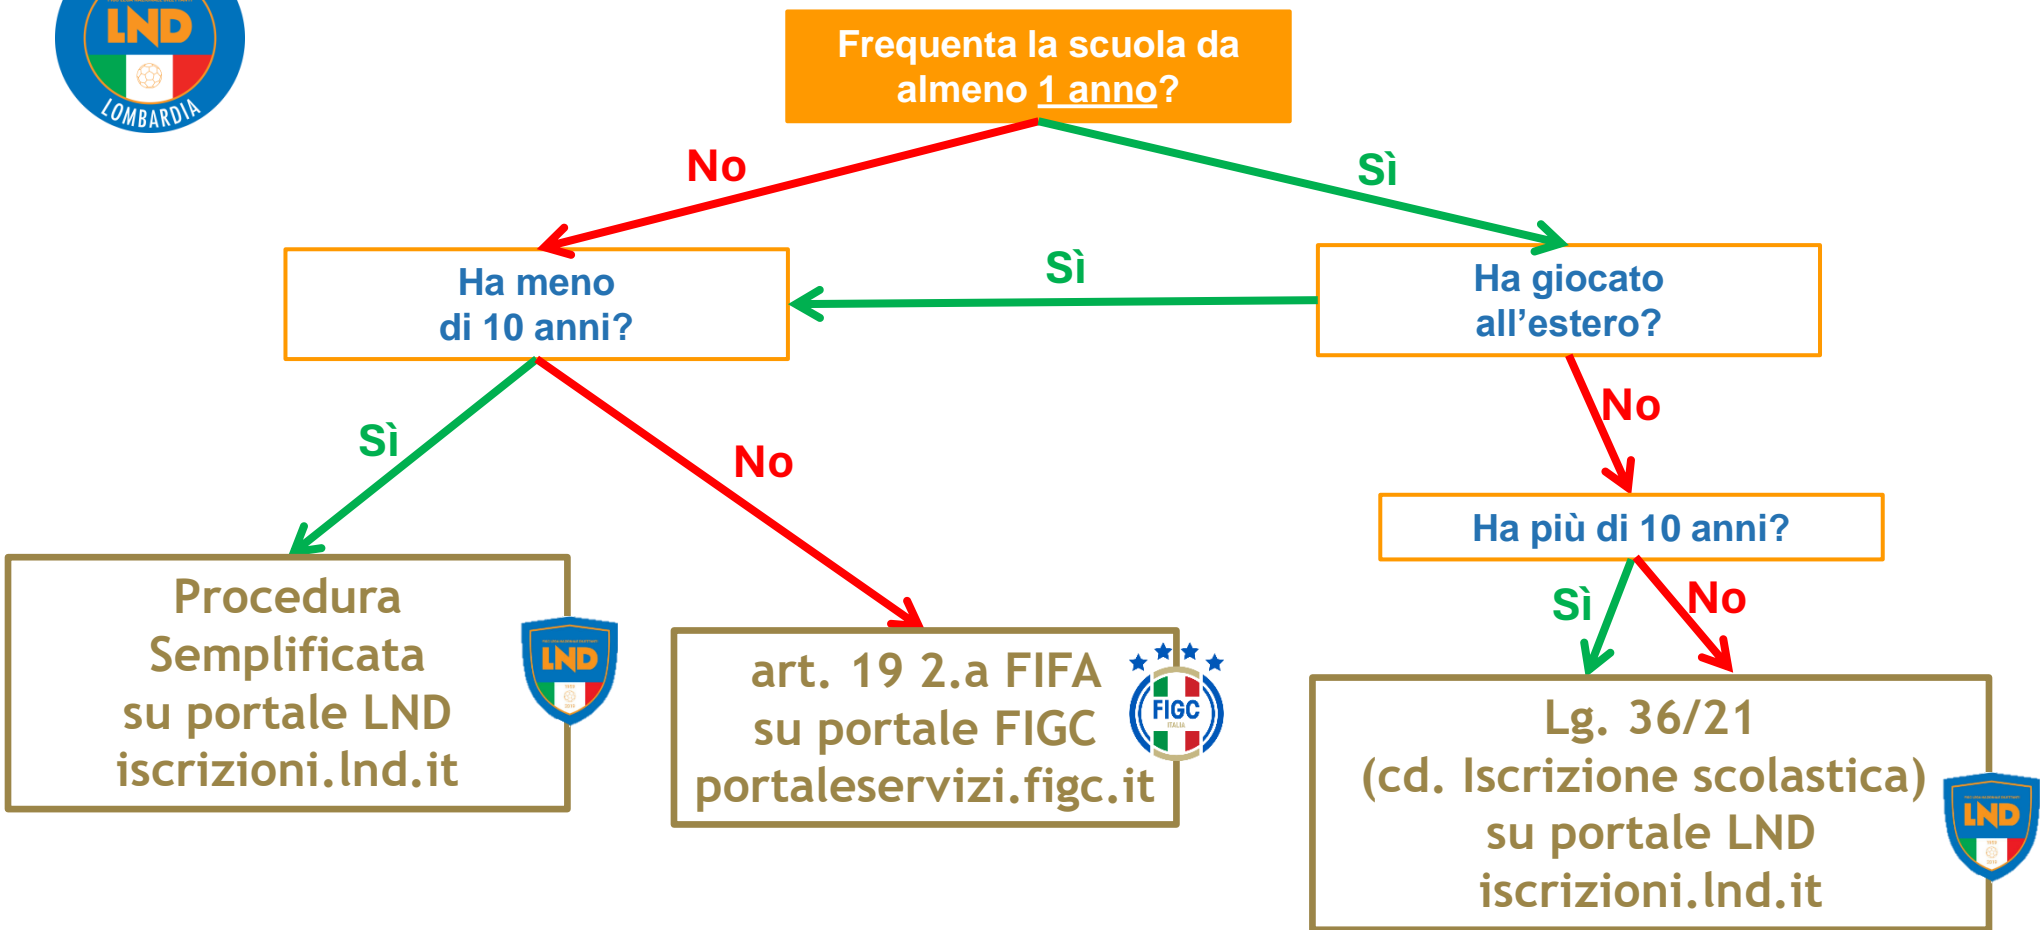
LND
LOMBARDIA

Frequenta la scuola da almeno 1 anno?

No

Sì

Ha meno di 10 anni?

Sì

Ha giocato all’estero?

Sì

No

No

Ha più di 10 anni?

Sì

No

Procedura Semplificata su portale LND iscrizioni.lnd.it

LND

art. 19 2.a FIFA su portale FIGC portaleservizi.figc.it

FIGC

Lg. 36/21 (cd. Iscrizione scolastica) su portale LND iscrizioni.lnd.it

LND